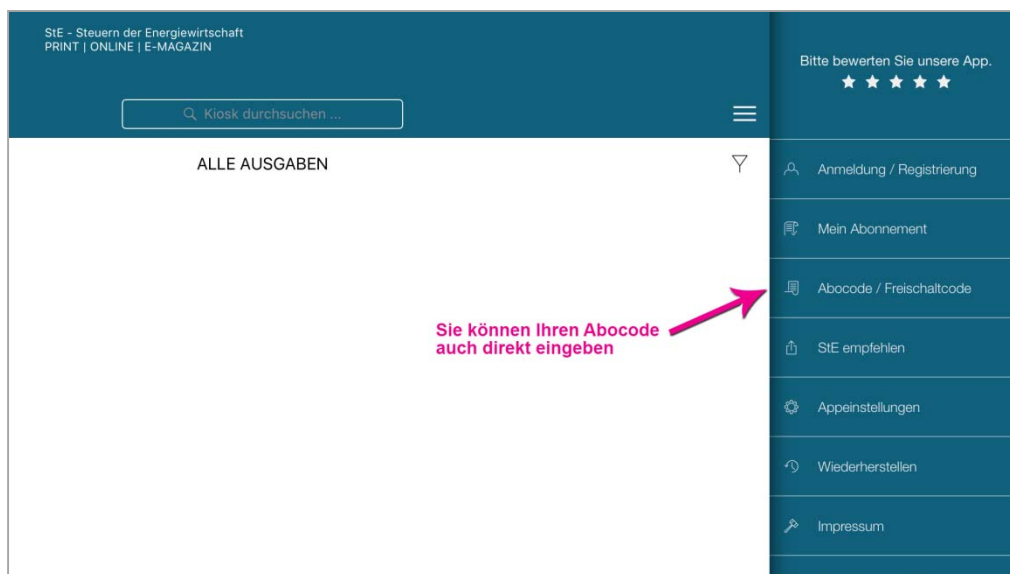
StE - Steuern der Energiewirtschaft
PRINT | ONLINE | E-MAGAZIN

Kiosk durchsuchen ...

ALLE AUSGABEN

Sie können Ihren Abocode auch direkt eingeben

Bitte bewerten Sie unsere App.
★ ★ ★ ★ ★

Anmeldung / Registrierung

Mein Abonnement

Abocode / Freischaltcode

StE empfehlen

Appeinstellungen

Wiederherstellen

Impressum